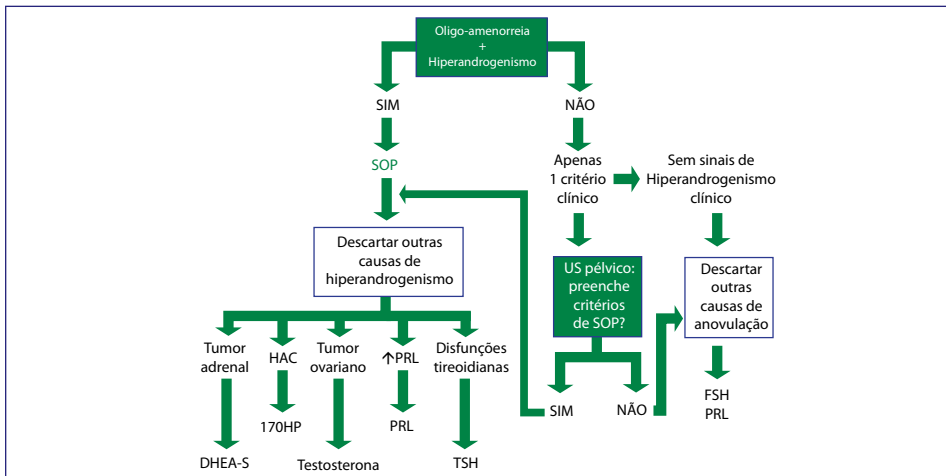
Oligo-amenorreia
+
Hiperandrogenismo

SIM

NÃO

SOP

Apenas 1 critério clínico

Sem sinais de Hiperandrogenismo clínico

Descartar outras causas de hiperandrogenismo

US pélvico: preenche critérios de SOP?

Descartar outras causas de anovulação

Tumor adrenal

HAC

Tumor ovariano

↑PRL

Disfunções tireoidianas

SIM

NÃO

FSH
PRL

170HP

PRL

DHEA-S

Testosterona

TSH